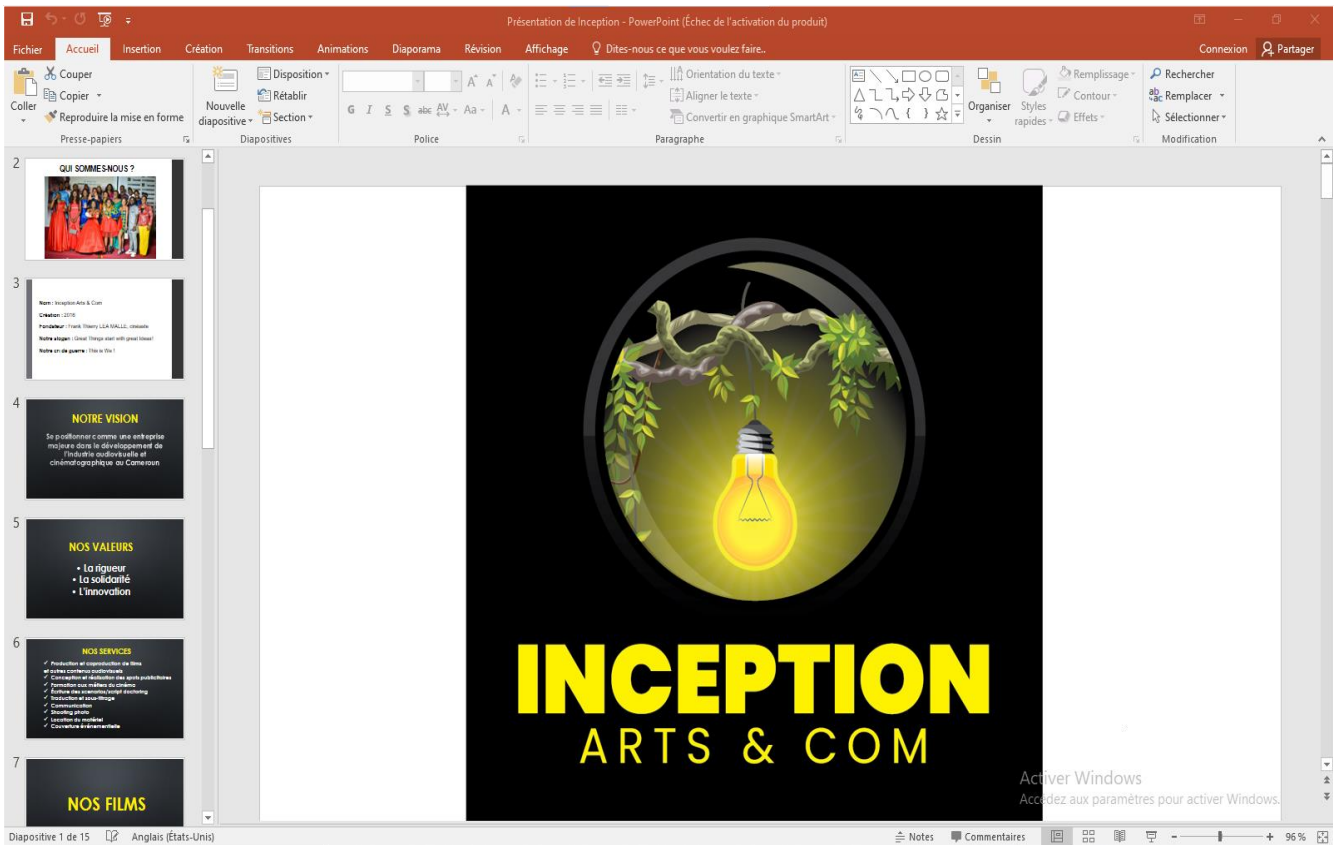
Présentation de Inception - PowerPoint (Échec de l'activation du produit)

Fichier Accueil Insertion Création Transitions Animations Diaporama Révision Affichage Dites-nous ce que vous voulez faire.. Connexion Partager

Coller Couper Copier Reproduire la mise en forme Presse-papiers
Nouvelle diapositive Disposition Rétablir Section Diapositives
G I S S abc AV Aa A Police
Orientation du texte Aligner le texte Convertir en graphique SmartArt Paragraphe
Organiser Styles rapides Remplissage Contour Effets Dessin
Rechercher Remplacer Sélectionner Modification

2
QUI SOMMES-NOUS ?

3
Nom : Inception Arts & Com
Création : 2016
Fondateur : Frank Thierry LEA MALLE, cinéaste
Notre slogan : Great Things start with great Ideas!
Notre cri de guerre : This is We !

4
NOTRE VISION
Se positionner comme une entreprise majeure dans le développement de l'industrie audiovisuelle et cinématographique au Cameroun

5
NOS VALEURS
• La rigueur
• La solidarité
• L'innovation

6
NOS SERVICES
Production et coproduction de films et autres contenus audiovisuels
Conception et réalisation des spots publicitaires
Formation aux métiers du cinéma
Écriture des scenarios/script doctoring
Traduction et sous-titrage
Communication
Shooting photo
Location du matériel
Couverture événementielle

7
NOS FILMS

INCEPTION
ARTS & COM

Activer Windows
Accédez aux paramètres pour activer Windows.

Diapositive 1 de 15 Anglais (États-Unis) Notes Commentaires 96 %